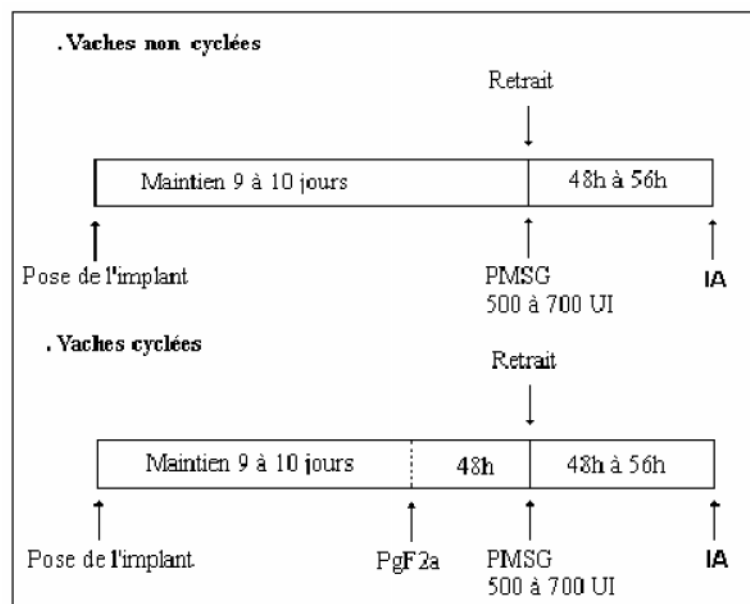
. Vaches non cyclées

Retrait

Maintien 9 à 10 jours

48h à 56h

Pose de l'implant

PMSG
500 à 700 UI

IA

. Vaches cyclées

Retrait

Maintien 9 à 10 jours

48h

48h à 56h

Pose de l'implant

PgF2a

PMSG
500 à 700 UI

IA